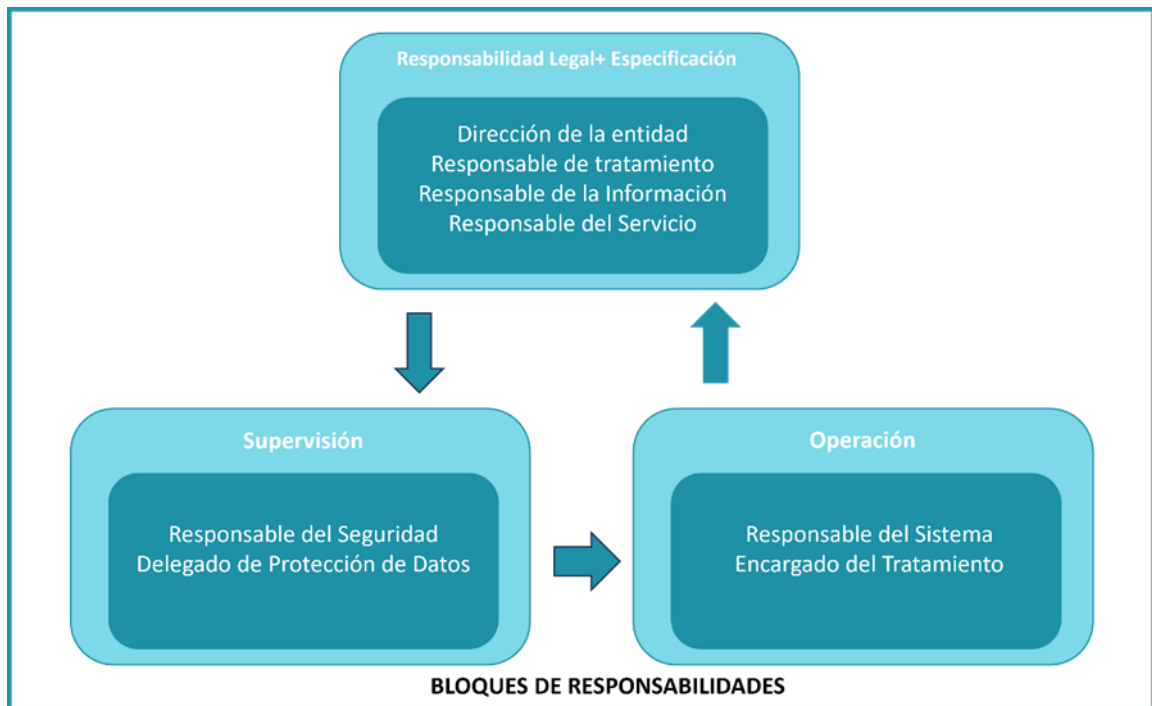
Responsabilidad Legal+ Especificación

Dirección de la entidad
Responsable de tratamiento
Responsable de la Información
Responsable del Servicio

Supervisión

Responsable del Seguridad
Delegado de Protección de Datos

Operación

Responsable del Sistema
Encargado del Tratamiento

BLOQUES DE RESPONSABILIDADES